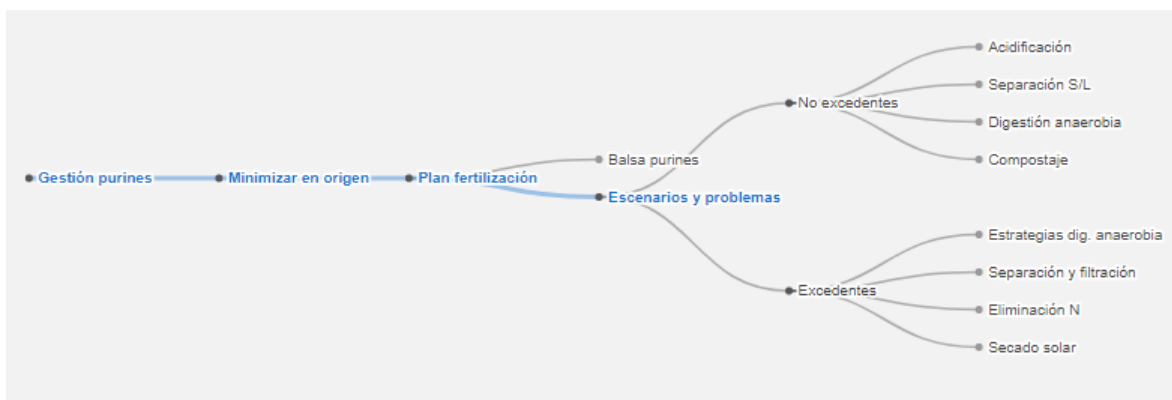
Gestión purines
Minimizar en origen
Plan fertilización
Balsa purines
Escenarios y problemas
No excedentes
Acidificación
Separación S/L
Digestión anaerobia
Compostaje
Excedentes
Estrategias dig. anaerobia
Separación y filtración
Eliminación N
Secado solar